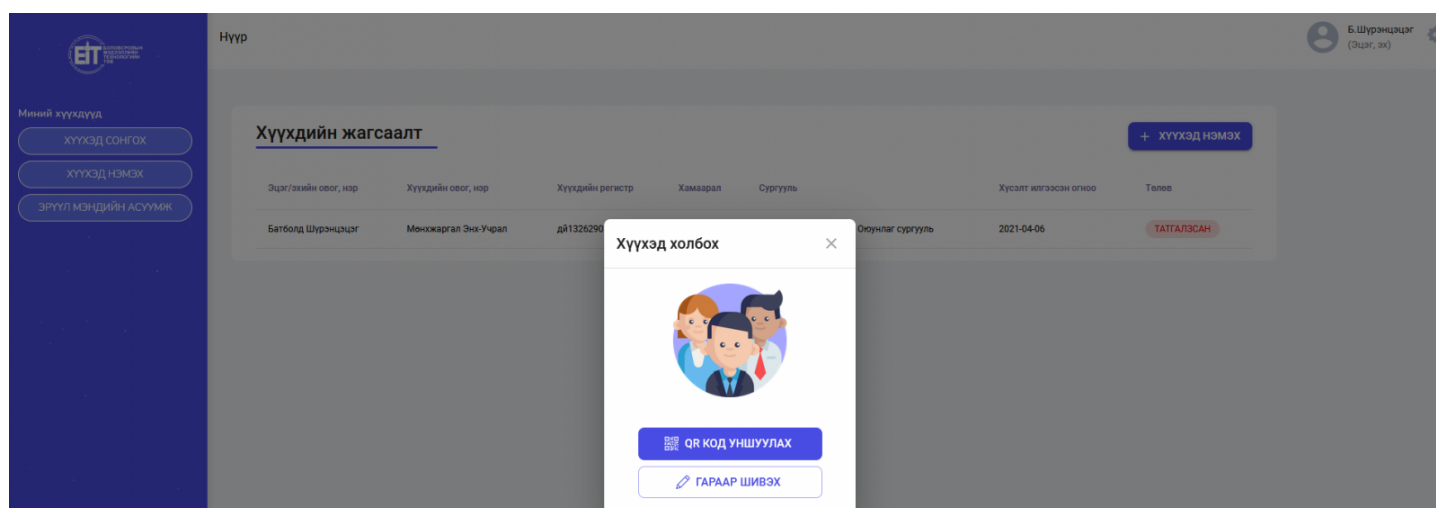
Нүүр

Б.Шурэнцэцэг
(Эцэг, эх)

Миний хүүхдүүд
ХҮҮХЭД СОНГОХ
ХҮҮХЭД НЭМЭХ
ЭРҮҮЛ МЭНДИЙН АСУУМЖ

Хүүхдийн жагсаалт

+ ХҮҮХЭД НЭМЭХ

| Эцэг/эхийн овог, нэр | Хүүхдийн овог, нэр | Хүүхдийн регистр | Хамаарал | Сургууль | Хүсэлт илгээсэн огноо | Төлөв |
|---|---|---|---|---|---|---|
| Батболд Шурэнцэцэг | Мөнхжаргал Энх-Учрал | дй1326290 | | Оюунлаг сургууль | 2021-04-06 | ТАТГАЛЗСАН |

Хүүхэд холбох

QR КОД УНШУУЛАХ
ГАРААР ШИВЭХ